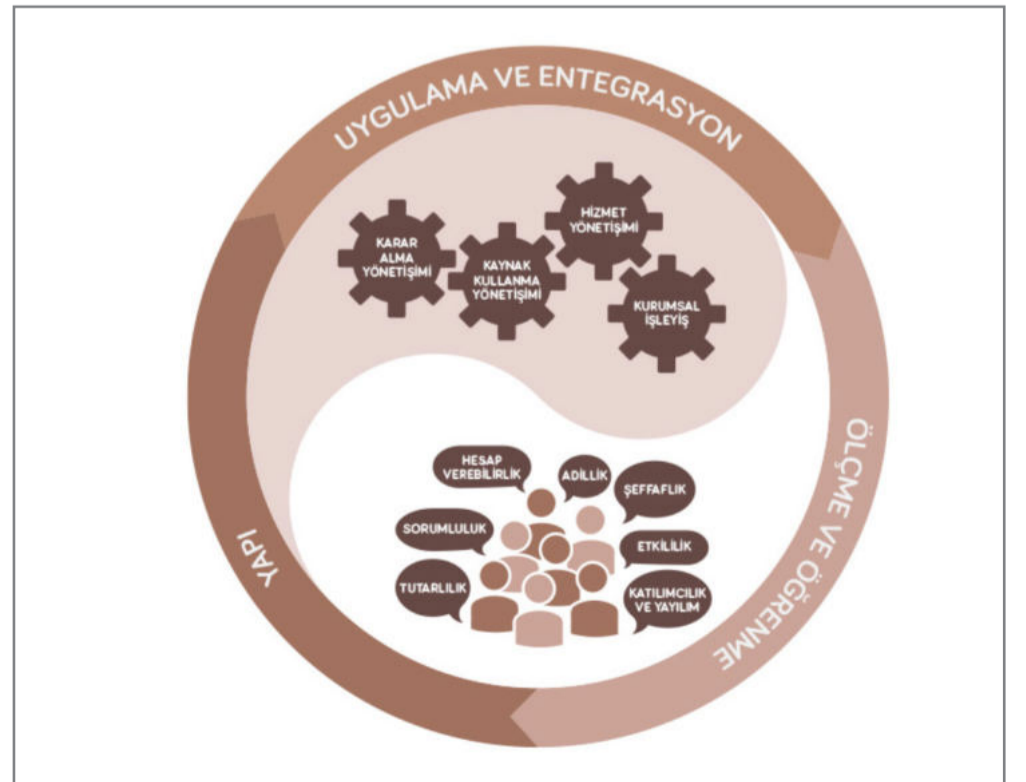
UYGULAMA VE ENTEGRASYON

ÖLÇME VE ÖĞRENME

YAPI

KARAR ALMA YÖNETİŞİMİ

KAYNAK KULLANMA YÖNETİŞİMİ

HİZMET YÖNETİŞİMİ

KURUMSAL İŞLEYİŞ

HESAP VEREBİLİRLİK

ADİLLİK

ŞEFFAFLIK

SORUMLULUK

ETKİLİLİK

TUTARLILIK

KATILIMCILIK VE YAYILIM